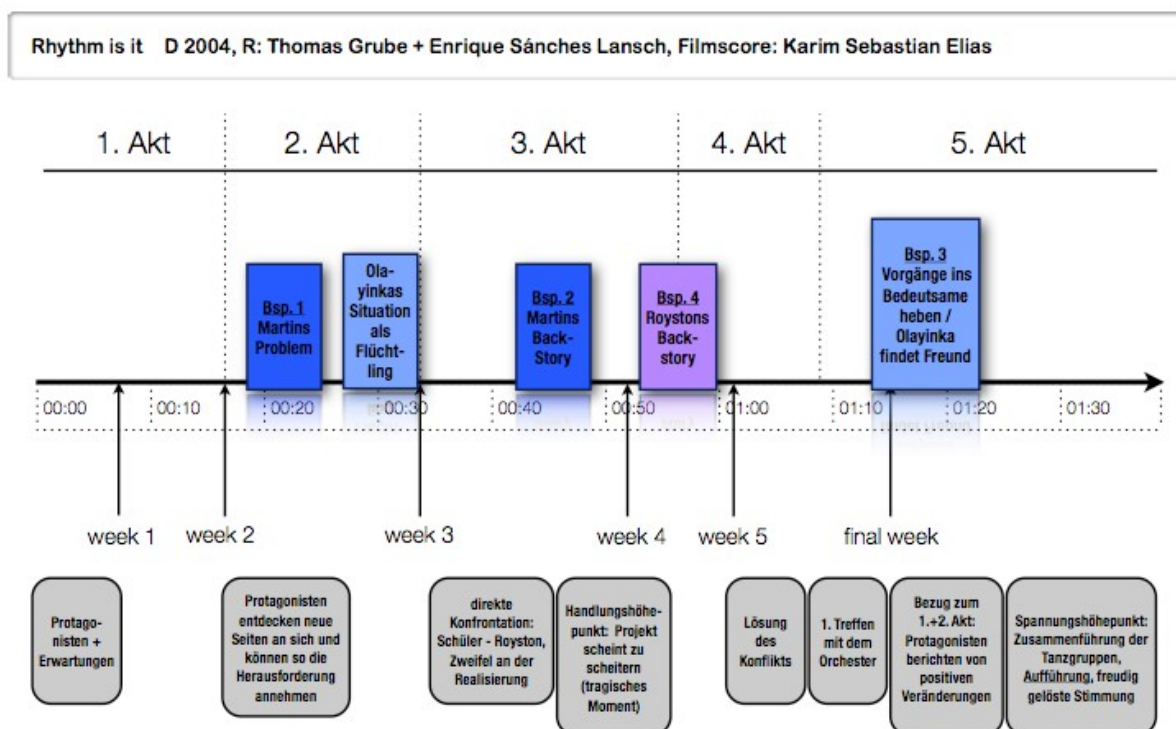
Rhythm is it D 2004, R: Thomas Grube + Enrique Sánches Lansch, Filmscore: Karim Sebastian Elias

1. Akt

2. Akt

3. Akt

4. Akt

5. Akt

Bsp. 1 Martins Problem

Olayinkas Situation als Flüchtling

Bsp. 2 Martins Back-Story

Bsp. 4 Roystons Backstory

Bsp. 3 Vorgänge ins Bedeutsame heben / Olayinka findet Freund

00:00

00:10

00:20

00:30

00:40

00:50

01:00

01:10

01:20

01:30

week 1

week 2

week 3

week 4

week 5

final week

Protagonisten + Erwartungen

Protagonisten entdecken neue Seiten an sich und können so die Herausforderung annehmen

direkte Konfrontation: Schüler - Royston, Zweifel an der Realisierung

Handlungshöhepunkt: Projekt scheint zu scheitern (tragisches Moment)

Lösung des Konflikts

1. Treffen mit dem Orchester

Bezug zum 1.+2. Akt: Protagonisten berichten von positiven Veränderungen

Spannungshöhepunkt: Zusammenführung der Tanzgruppen, Aufführung, freudig gelöste Stimmung